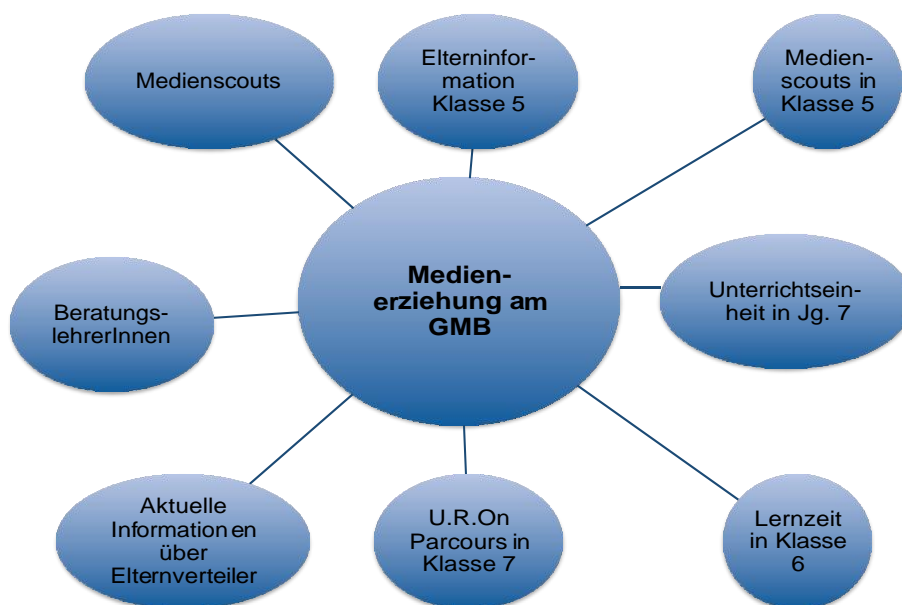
Medienerziehung am GMB

Medienscouts

Elterninformation Klasse 5

Medienscouts in Klasse 5

Unterrichtseinheit in Jg. 7

Lernzeit in Klasse 6

U.R.On Parcours in Klasse 7

Aktuelle Information en über Elternverteiler

Beratungslehrer Innen